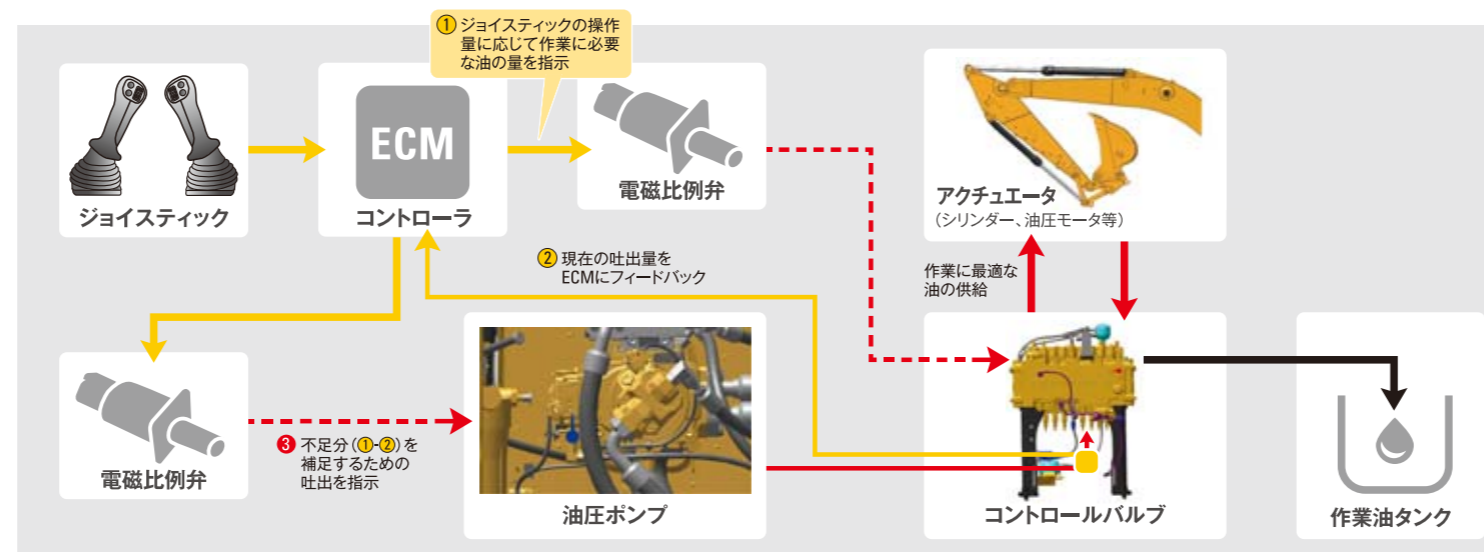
① ジョイスティックの操作量に応じて作業に必要な油の量を指示

ジョイスティック

ECM

コントローラ

電磁比例弁

アクチュエータ
（シリンダー、油圧モータ等）

② 現在の吐出量をECMにフィードバック

作業に最適な油の供給

電磁比例弁

❸ 不足分（①-②）を補足するための吐出を指示

油圧ポンプ

コントロールバルブ

作業油タンク